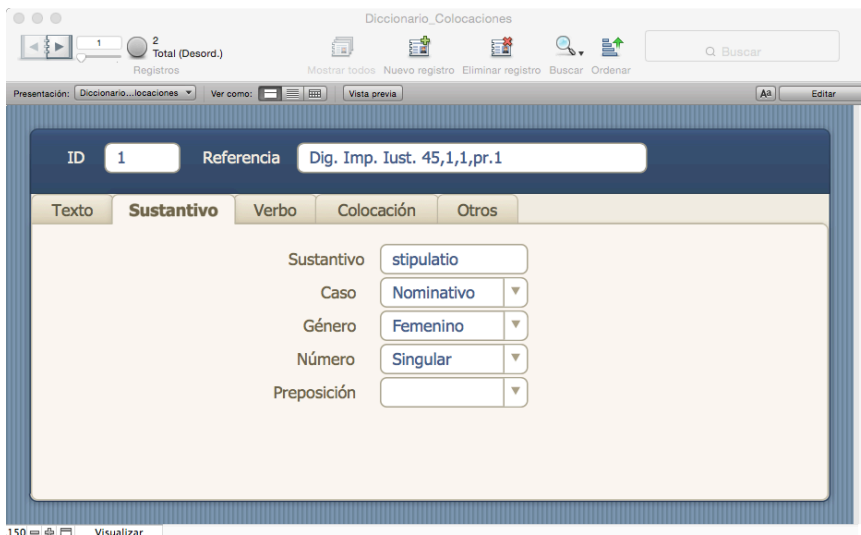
Diccionario_Colocaciones

1
2
Total (Desord.)
Registros

Mostrar todos Nuevo registro Eliminar registro Buscar Ordenar

Buscar

Presentación: Diccionario...locaciones Ver como: Vista previa

Aa Editar

ID 1 Referencia Dig. Imp. Iust. 45,1,1,pr.1

Texto Sustantivo Verbo Colocación Otros

Sustantivo stipulatio
Caso Nominativo
Género Femenino
Número Singular
Preposición

150 Visualizar